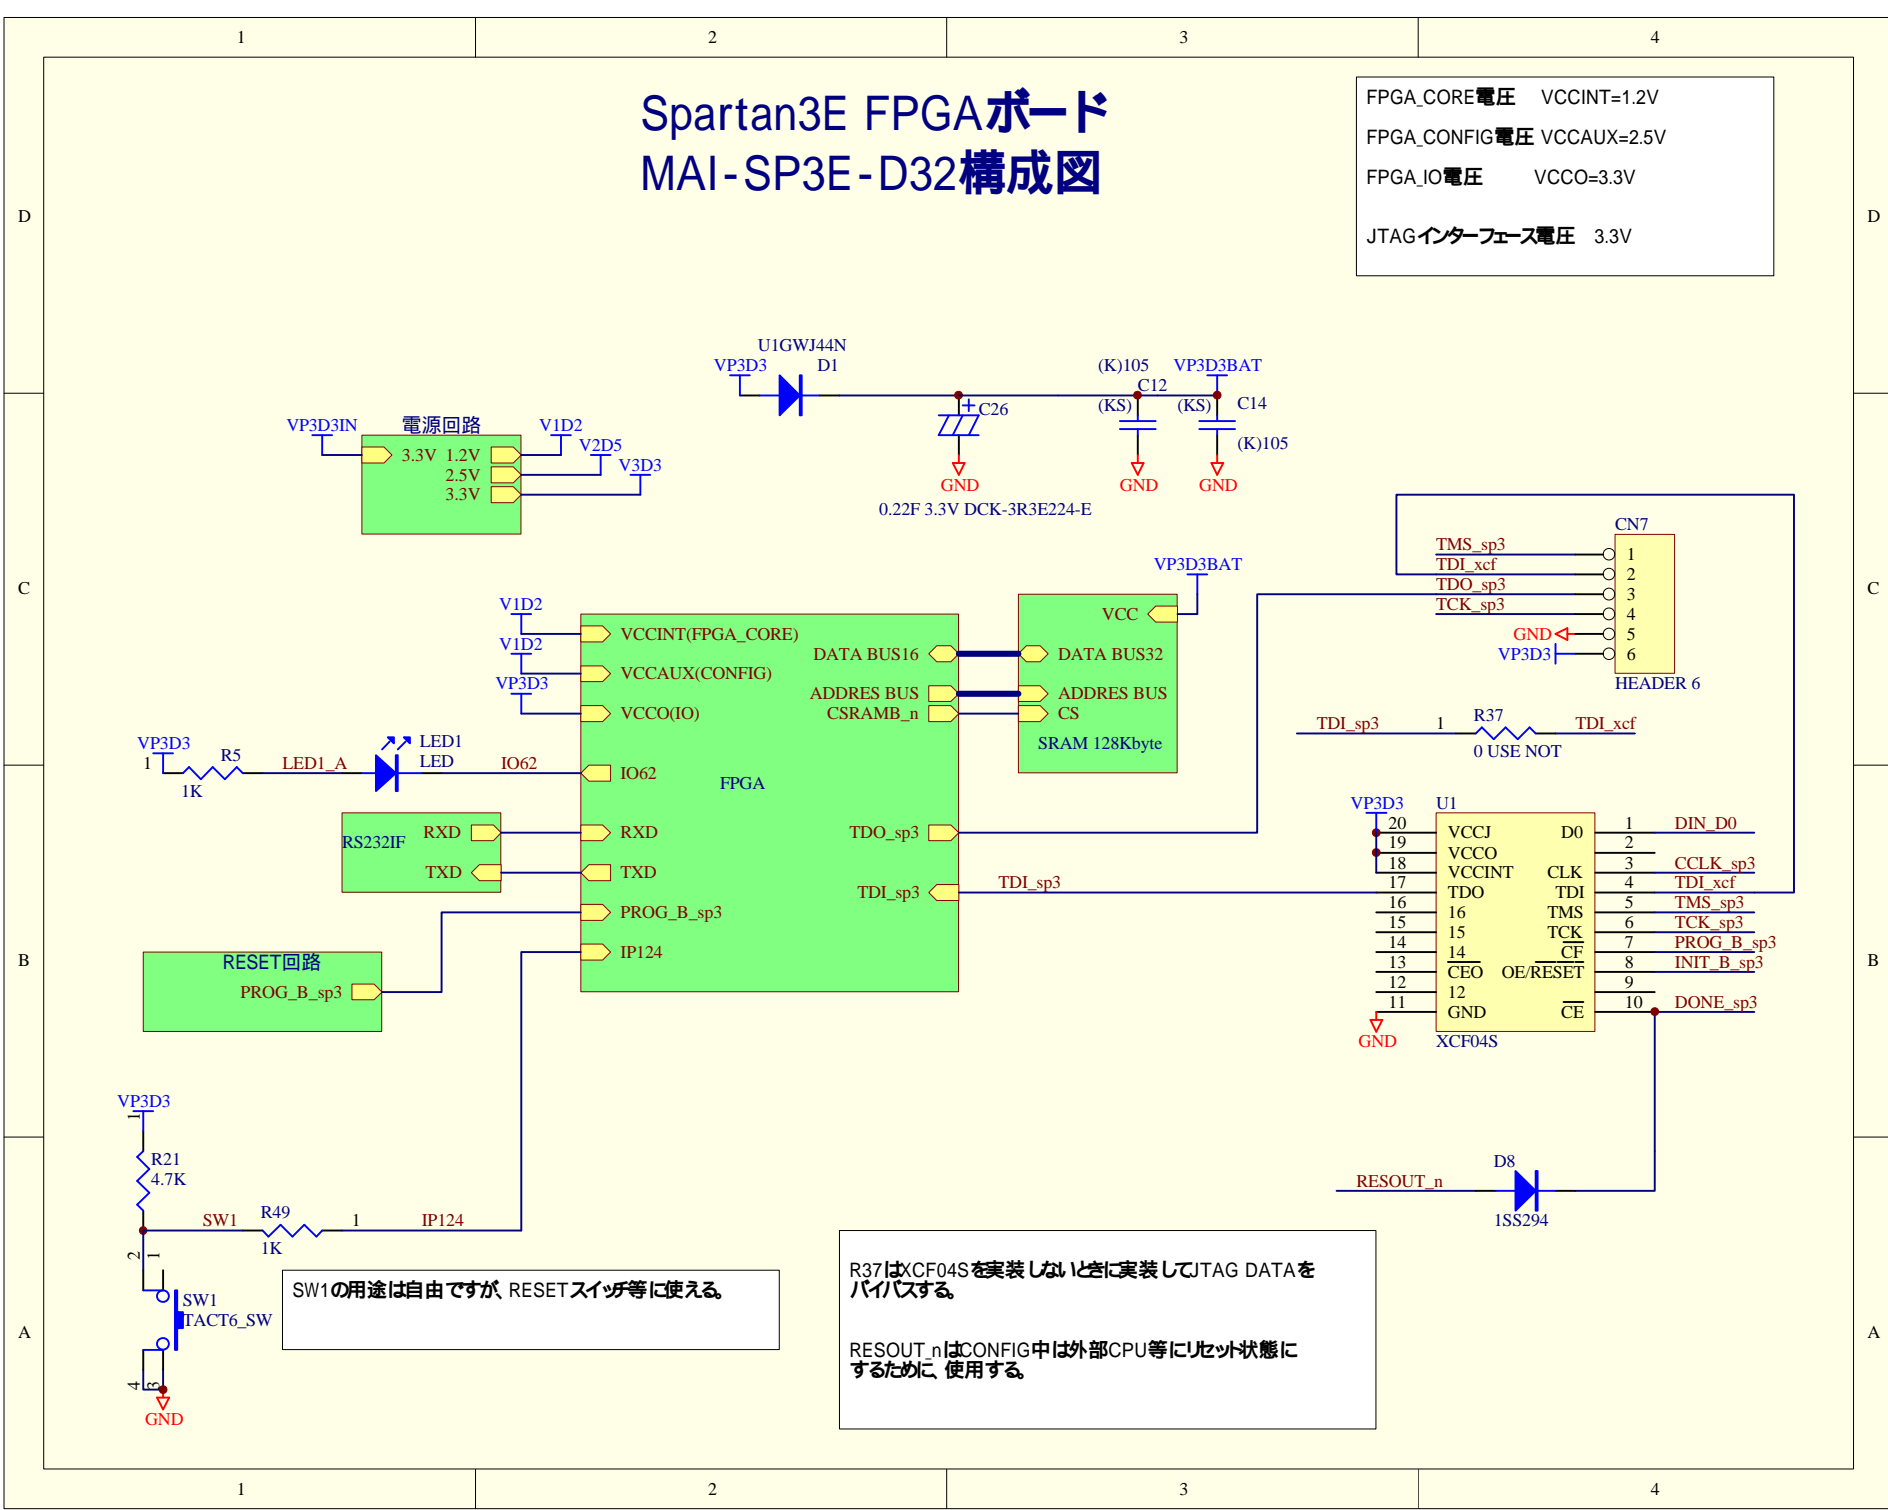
1 2 3 4

D C B A

Spartan3E FPGAボード
MAI-SP3E-D32構成図

FPGA_CORE電圧 VCCINT=1.2V
FPGA_CONFIG電圧 VCCAUX=2.5V
FPGA_IO電圧 VCCO=3.3V
JTAGインターフェース電圧 3.3V

U1GWJ44N
VP3D3 D1
(K)105 VP3D3BAT
C12
(KS) (KS) C14
C26
(K)105
GND GND GND
0.22F 3.3V DCK-3R3E224-E

VP3D3IN 電源回路 V1D2
V2D5
V3D3
3.3V 1.2V
2.5V
3.3V

CN7
TMS_sp3 1
TDI_xcf 2
TDO_sp3 3
TCK_sp3 4
GND 5
VP3D3 6
HEADER 6

VP3D3BAT
V1D2
VCC
VCCINT(FPGA_CORE)
V1D2 DATA BUS16 DATA BUS32
VCCAUX(CONFIG)
VP3D3 ADDRES BUS ADDRES BUS
VCCO(IO) CSRAMB_n CS
SRAM 128Kbyte

TDI_sp3 1 R37 TDI_xcf
0 USE NOT

VP3D3 R5 LED1
1 LED1_A LED IO62
1K IO62 FPGA

RS232IF RXD RXD TDO_sp3
TXD TXD
TDI_sp3 TDI_sp3
PROG_B_sp3
RESET回路
PROG_B_sp3 IP124

VP3D3 U1
20 VCCJ D0 1 DIN_D0
19 VCCO 2
18 VCCINT CLK 3 CCLK_sp3
17 TDO TDI 4 TDI_xcf
16 16 TMS 5 TMS_sp3
15 15 TCK 6 TCK_sp3
14 14 CF 7 PROG_B_sp3
13 CEO OE/RESET 8 INIT_B_sp3
12 12 9
11 GND CE 10 DONE_sp3
GND XCF04S

VP3D3
1
R21
4.7K
SW1 R49 1 IP124
2 1 1K
SW1
TACT6_SW
4 3
GND

SW1の用途は自由ですが、RESETスイッチ等に使える。

D8
RESOUT_n
1SS294

R37はXCF04Sを実装しないときに実装してJTAG DATAをバイパスする。

RESOUT_nはCONFIG中は外部CPU等にリセット状態にするために、使用する。